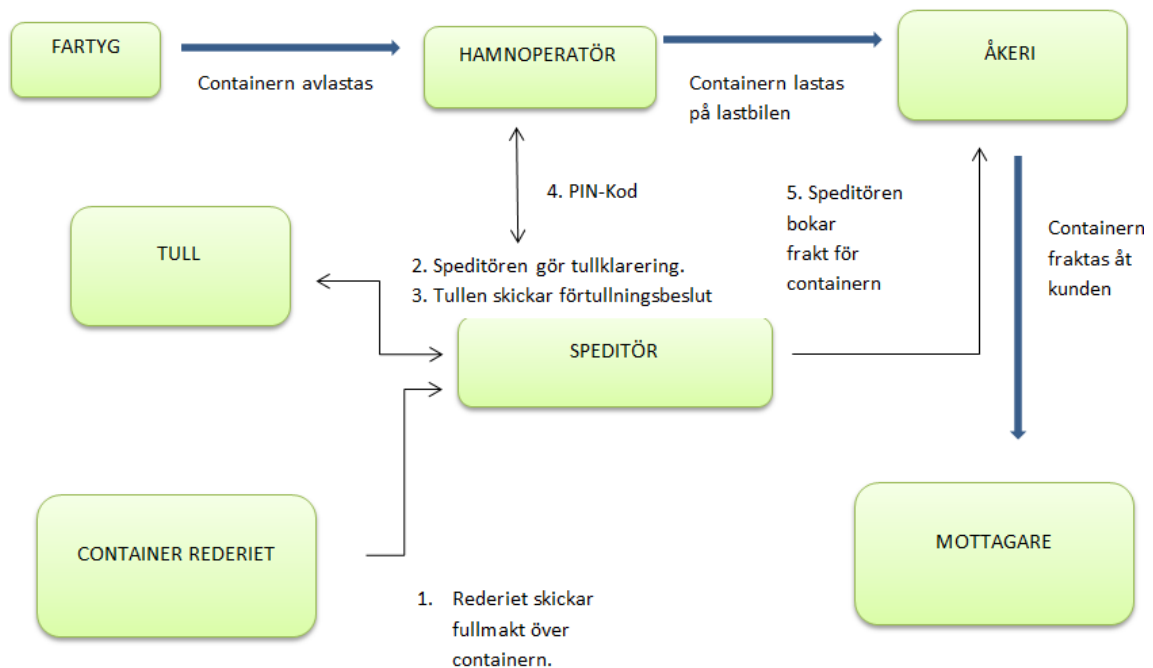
FARTYG

Containern avlastas

HAMNOPERATÖR

Containern lastas på lastbilen

ÅKERI

4. PIN-Kod

5. Speditören bokar frakt för containern

Containern fraktas åt kunden

TULL

2. Speditören gör tullklarering.
3. Tullen skickar förtullningsbeslut

SPEDITÖR

CONTAINER REDERIET

MOTTAGARE

1. Rederiet skickar fullmakt över containern.